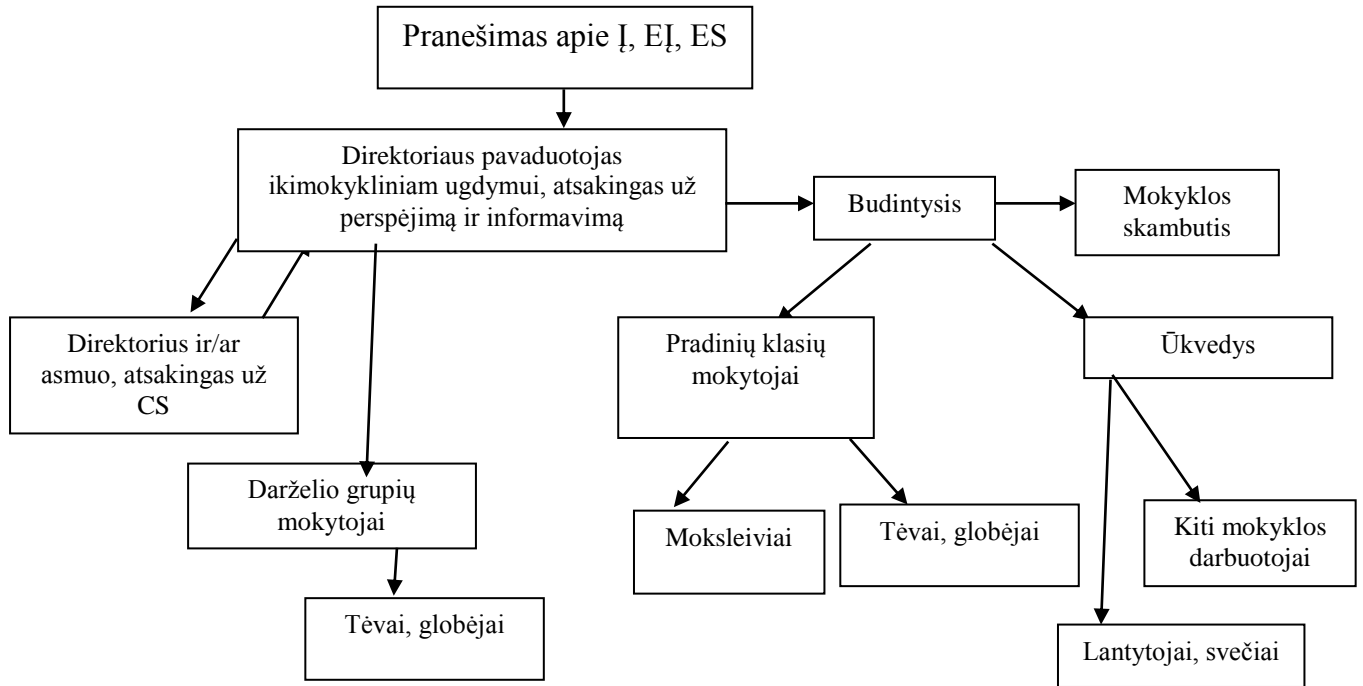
Pranešimas apie Į, EĮ, ES

Direktoriaus pavaduotojas ikimokykliniam ugdymui, atsakingas už perspėjimą ir informavimą

Budintysis

Mokyklos skambutis

Direktorius ir/ar asmuo, atsakingas už CS

Pradinių klasių mokytojai

Ūkvedys

Darželio grupių mokytojai

Moksleiviai

Tėvai, globėjai

Kiti mokyklos darbuotojai

Tėvai, globėjai

Lantytojai, svečiai